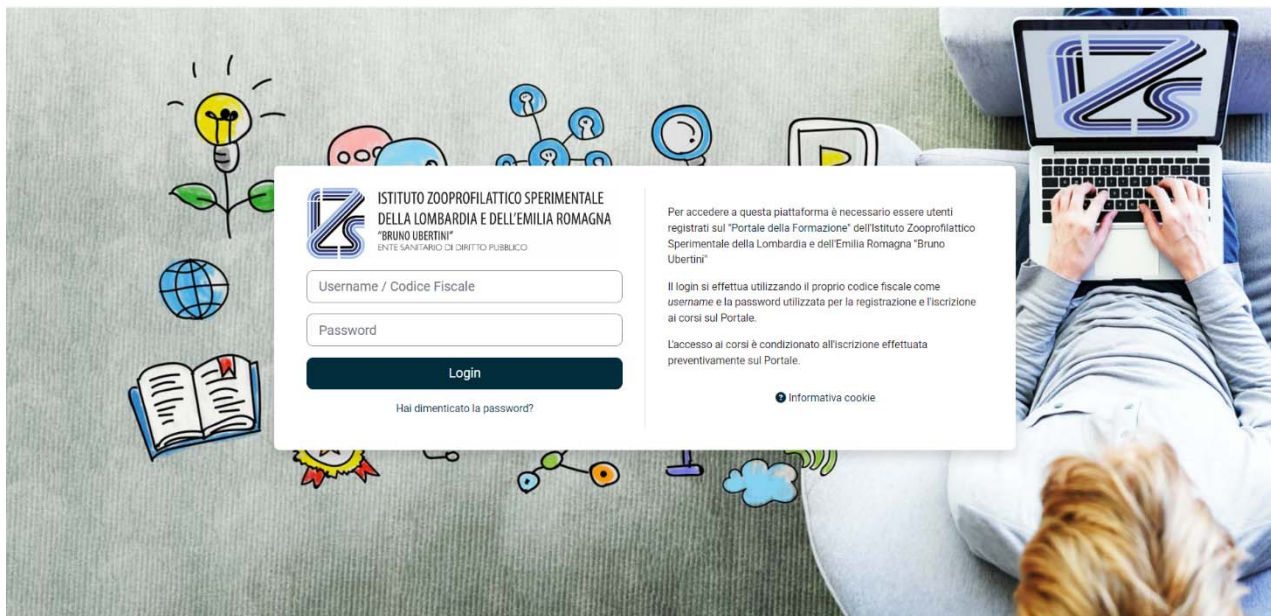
ISTITUTO ZOOPROFILATTICO SPERIMENTALE DELLA LOMBARDIA E DELL'EMILIA ROMAGNA
"BRUNO UBERTINI"
ENTE SANITARIO DI DIRITTO PUBBLICO

Username / Codice Fiscale

Password

Login

Hai dimenticato la password?

Per accedere a questa piattaforma è necessario essere utenti registrati sul "Portale della Formazione" dell'Istituto Zooprofilattico Sperimentale della Lombardia e dell'Emilia Romagna "Bruno Ubertini"

Il login si effettua utilizzando il proprio codice fiscale come username e la password utilizzata per la registrazione e l'iscrizione ai corsi sul Portale.

L'accesso ai corsi è condizionato all'iscrizione effettuata preventivamente sul Portale.

Informativa cookie